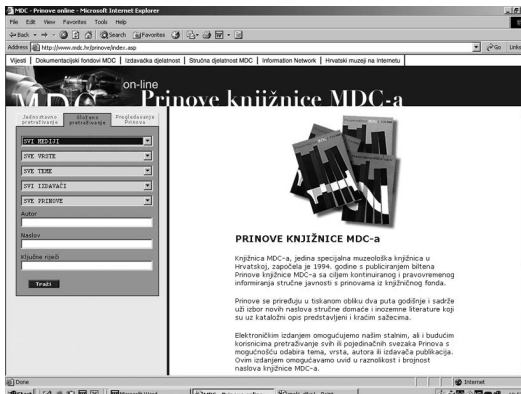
MDC - Prinove online - Microsoft Internet Explorer

File Edit View Favorites Tools Help

Back Search Favorites

Address http://www.mdc.hr/prinove/index.asp Go Links

Vijesti | Dokumentacijski fondovi MDC | Izdavačka djelatnost | Stručna djelatnost MDC | Information Network | Hrvatski muzeji na Internetu

MDC on-line Prinove knjižnice MDC-a

Jednostavno pretraživanje | Složeno pretraživanje | Pregledavanje Prinova

SVI MEDIJI

SVE VRSTE

SVE TEME

SVI IZDAVAČI

SVE PRINOVE

Autor

Naslov

Ključne riječi

Traži

PRINOVE KNJIŽNICE MDC-a

Knjižnica MDC-a, jedina specijalna muzeološka knjižnica u Hrvatskoj, započela je 1994. godine s publiciranjem biltena Prinove knjižnice MDC-a sa ciljem kontinuiranog i pravovremenog informiranja stručne javnosti s prinovama iz knjižničnog fonda.

Prinove se priređuju u tiskanom obliku dva puta godišnje i sadrže uži izbor novih naslova stručne domaće i inozemne literature koji su uz kataložni opis predstavljeni i kraćim sažetcima.

Elektroničkim izdanjem omogućujemo našim stalnim, ali i budućim korisnicima pretraživanje svih ili pojedinačnih svezaka Prinova s mogućnošću odabira tema, vrsta, autora ili izdavača publikacija. Ovim izdanjem omogućavamo uvid u raznolikost i brojnost naslova knjižnice MDC-a.

Done Internet

Start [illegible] Microsoft Word MDC - Prinove onl... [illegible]